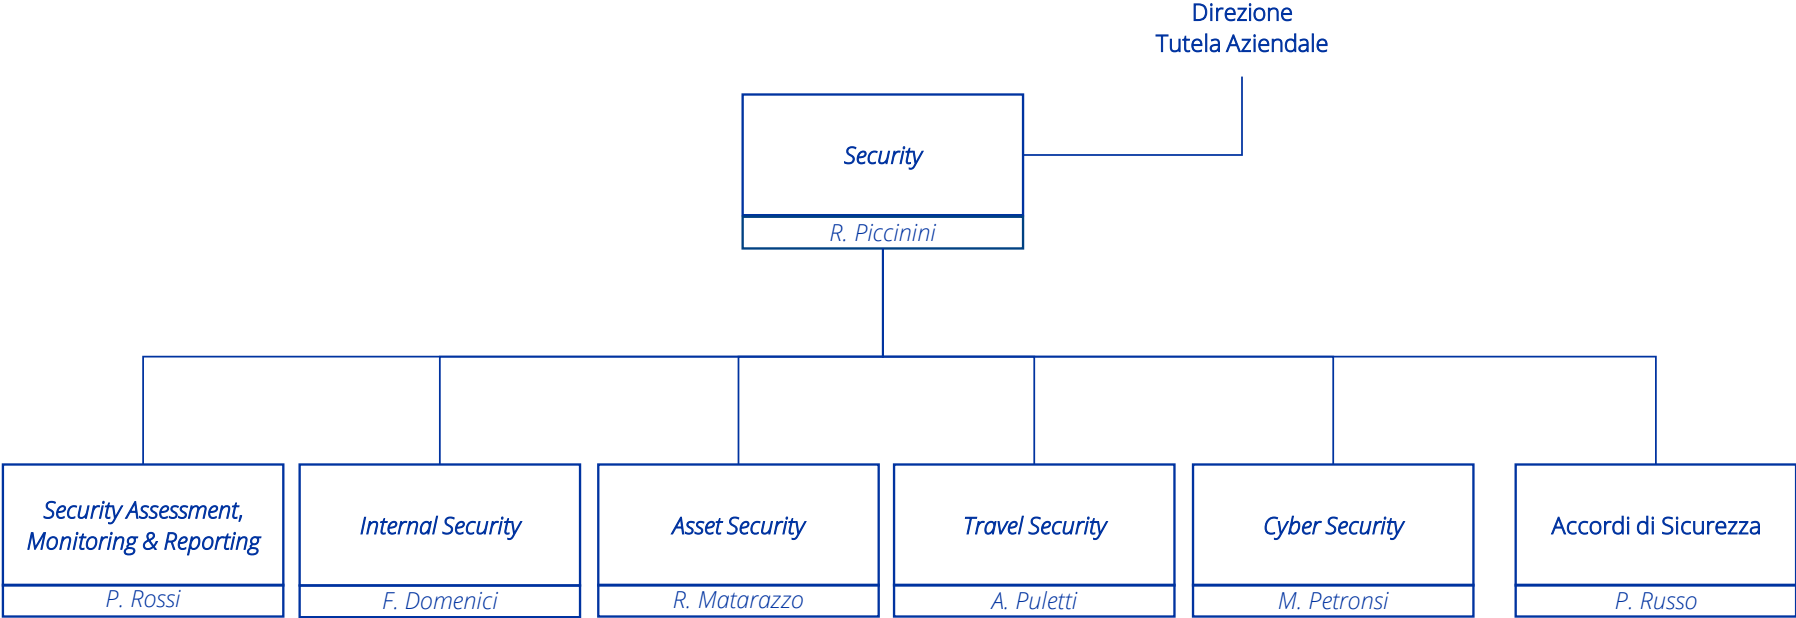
Direzione Tutela Aziendale

Security
R. Piccinini

Security Assessment, Monitoring & Reporting
P. Rossi

Internal Security
F. Domenici

Asset Security
R. Matarazzo

Travel Security
A. Puletti

Cyber Security
M. Petronsi

Accordi di Sicurezza
P. Russo